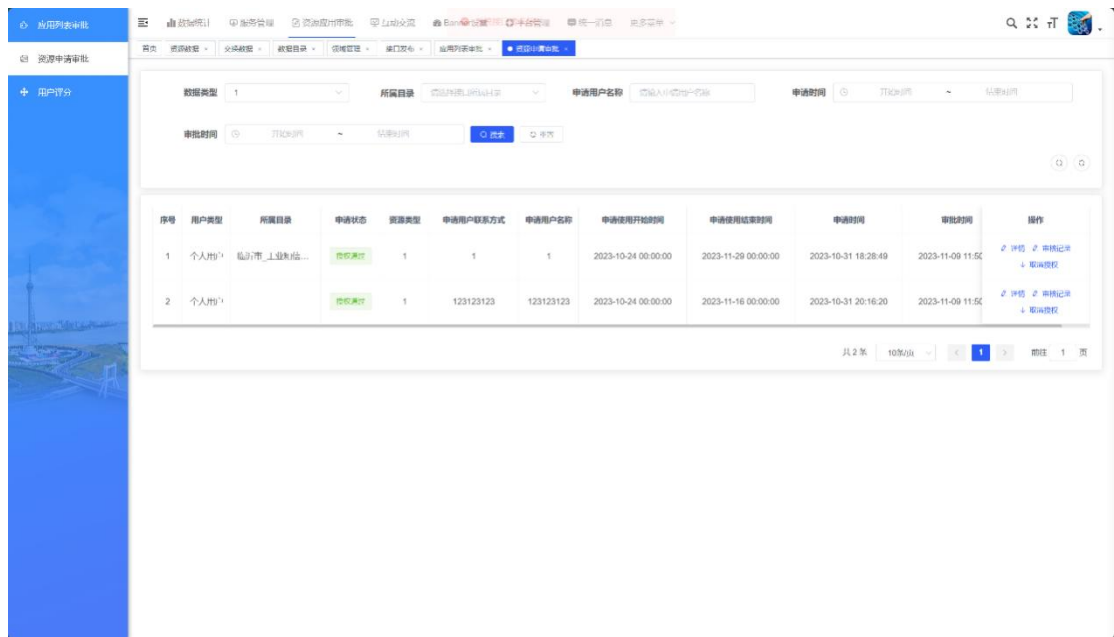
应用列表审批
资源申请审批
用户评分

数据统计　服务管理　资源应用审批　互动交流　Ban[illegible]　平台管理　统一认证　更多菜单

首页　资源数据 ×　交换数据 ×　数据目录 ×　领域管理 ×　接口发布 ×　应用列表审批 ×　● 资源申请审批 ×

数据类型　1　所属目录　请选择所属目录　申请用户名称　请输入申请用户名称　申请时间　开始时间　~　结束时间

审批时间　开始时间　~　结束时间　搜索　重置

| 序号 | 用户类型 | 所属目录 | 申请状态 | 资源类型 | 申请用户联系方式 | 申请用户名称 | 申请使用开始时间 | 申请使用结束时间 | 申请时间 | 审批时间 | 操作 |
|---|---|---|---|---|---|---|---|---|---|---|---|
| 1 | 个人用户 | 临沂市_工业和信... | 授权通过 | 1 | 1 | 1 | 2023-10-24 00:00:00 | 2023-11-29 00:00:00 | 2023-10-31 18:28:49 | 2023-11-09 11:5 | 详情 审核记录 取消授权 |
| 2 | 个人用户 | | 授权通过 | 1 | 123123123 | 123123123 | 2023-10-24 00:00:00 | 2023-11-16 00:00:00 | 2023-10-31 20:16:20 | 2023-11-09 11:5 | 详情 审核记录 取消授权 |

共 2 条　10条/页　1　前往　1　页